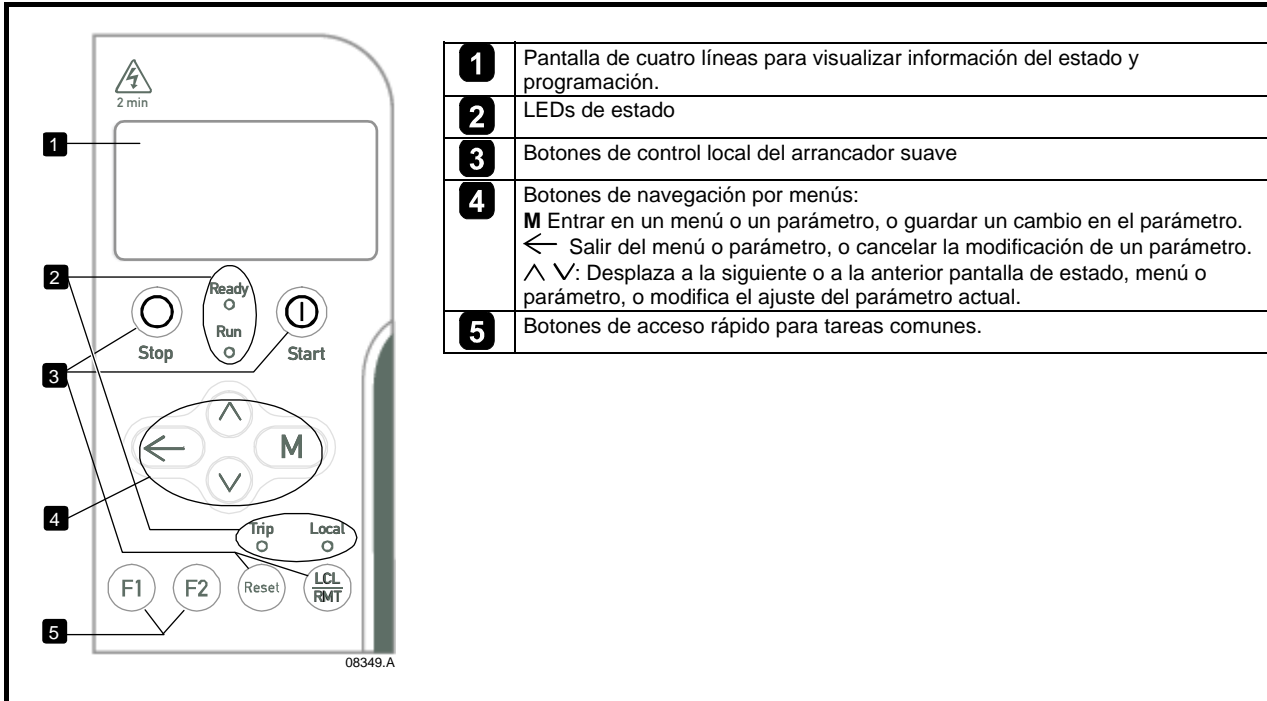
2 min

1

2

Ready

Run

Stop

Start

3

M

4

Trip

Local

F1

F2

Reset

LCL
RMT

5

08349.A

| | |
|---|---|
| 1 | Pantalla de cuatro líneas para visualizar información del estado y programación. |
| 2 | LEDs de estado |
| 3 | Botones de control local del arrancador suave |
| 4 | Botones de navegación por menús:<br>**M** Entrar en un menú o un parámetro, o guardar un cambio en el parámetro.<br>$\leftarrow$ Salir del menú o parámetro, o cancelar la modificación de un parámetro.<br>$\wedge$ $\vee$: Desplaza a la siguiente o a la anterior pantalla de estado, menú o parámetro, o modifica el ajuste del parámetro actual. |
| 5 | Botones de acceso rápido para tareas comunes. |